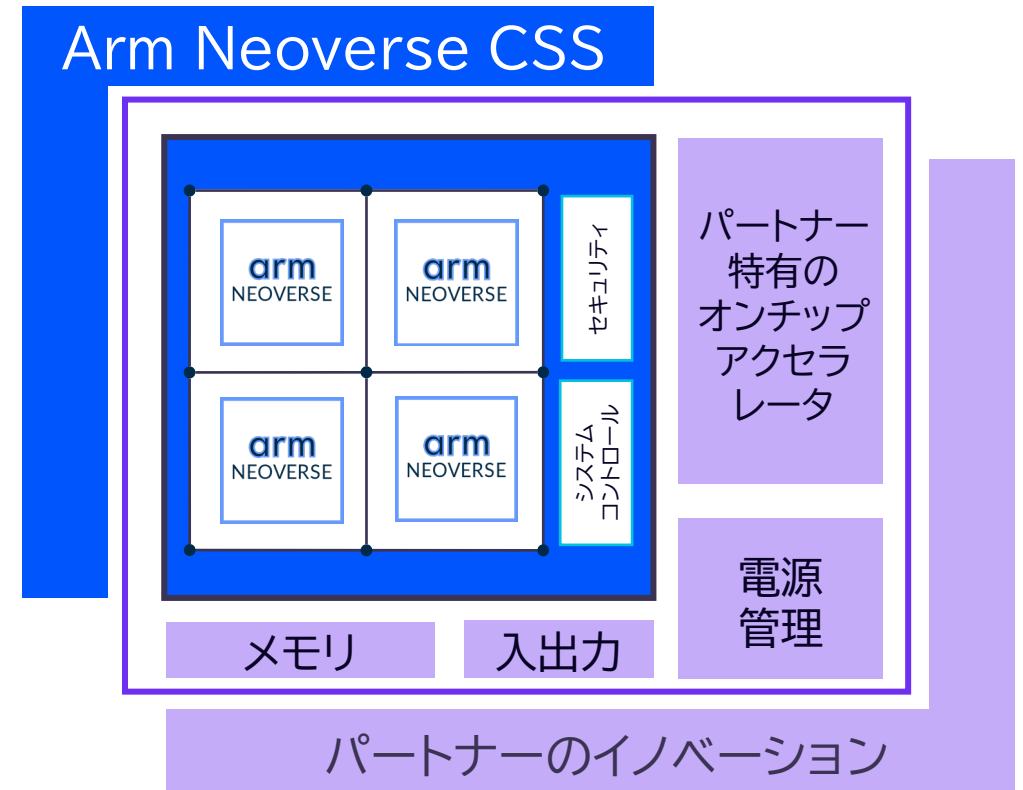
Arm Neoverse CSS

arm NEOVERSE

arm NEOVERSE

arm NEOVERSE

arm NEOVERSE

セキュリティ

システムコントロール

パートナー特有のオンチップアクセラレータ

電源管理

メモリ

入出力

パートナーのイノベーション